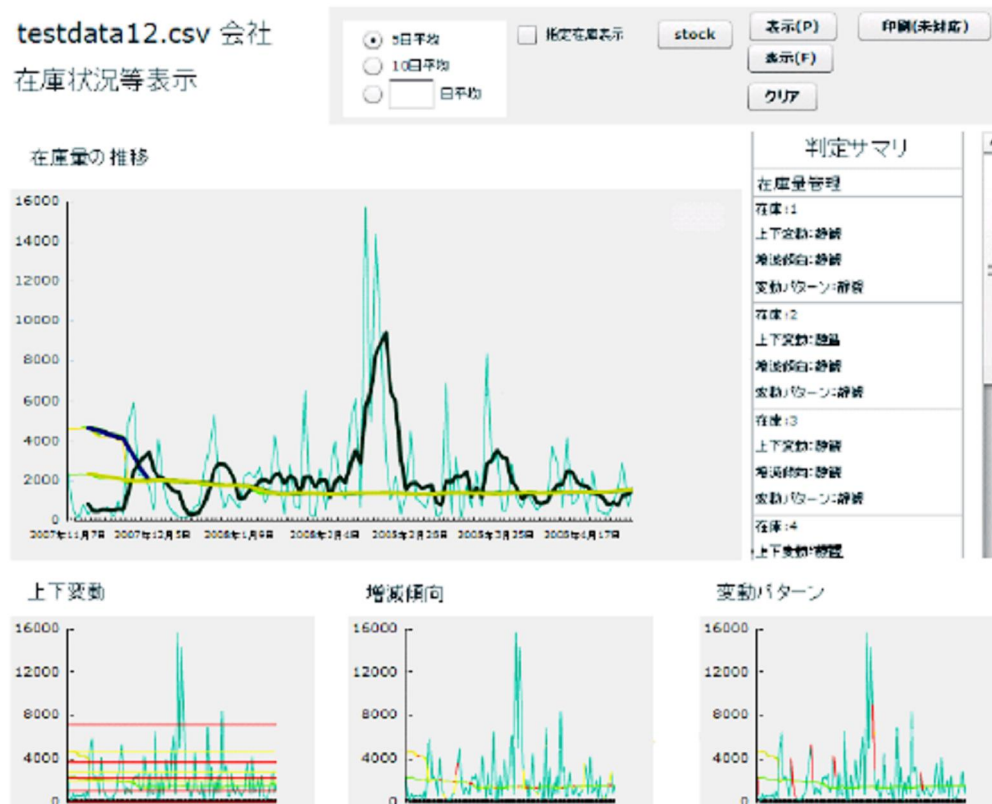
testdata12.csv 会社
在庫状況等表示

5日平均
10日平均
日平均
指定在庫表示
stock
表示(P)
表示(F)
クリア
印刷(未対応)

在庫量の推移

16000
14000
12000
10000
8000
6000
4000
2000
0
2007年11月7日 2007年12月5日 2008年1月9日 2008年2月6日 2008年2月28日 2008年3月25日 2008年4月17日

判定サマリ
在庫量管理
在庫:1
上下変動:静穏
増減傾向:静穏
変動パターン:静穏
在庫:2
上下変動:離島
増減傾向:静穏
変動パターン:静穏
在庫:3
上下変動:静穏
増減傾向:静穏
変動パターン:静穏
在庫:4
上下変動:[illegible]

上下変動
16000
12000
8000
4000
0

増減傾向
16000
12000
8000
4000
0

変動パターン
16000
12000
8000
4000
0